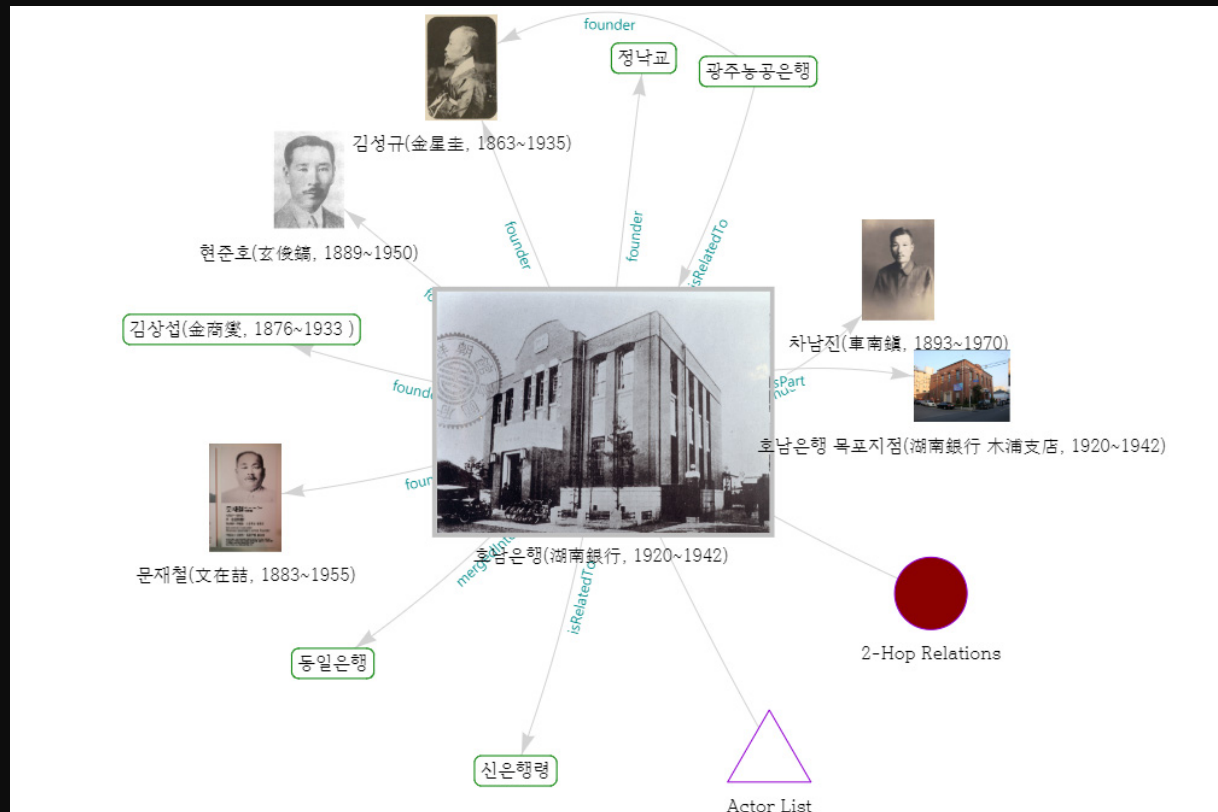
founder

정낙교

광주농공은행

김성규(金星圭, 1863~1935)

현준호(玄俊鎬, 1889~1950)

founder

founder

isRelatedTo

김상섭(金商燮, 1876~1933 )

founder

차남진(車南鎭, 1893~1970)

isPart

호남은행 목포지점(湖南銀行 木浦支店, 1920~1942)

founder

문재철(文在喆, 1883~1955)

호남은행(湖南銀行, 1920~1942)

mergedInto

isRelatedTo

동일은행

2-Hop Relations

신은행령

Actor List